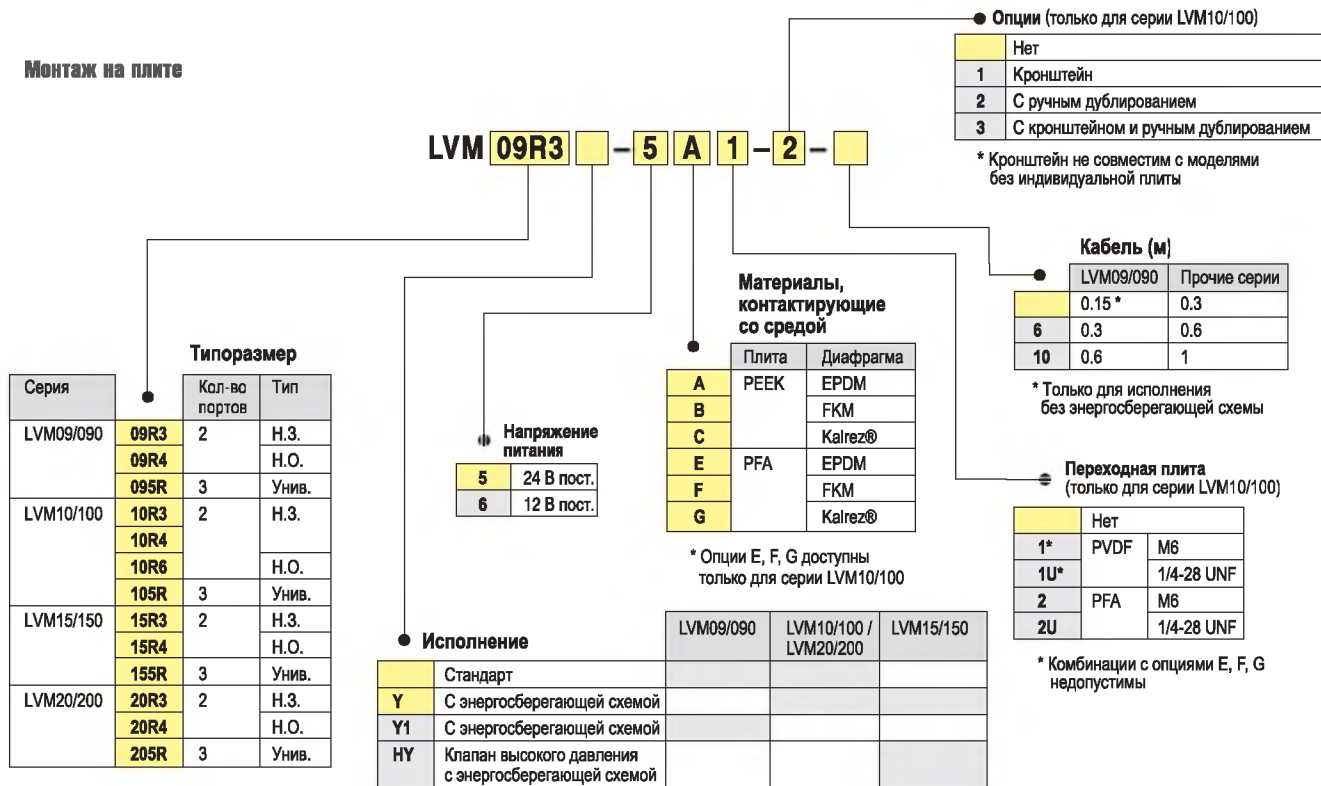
Монтаж на плите

LVM 09R3 – 5 A 1 – 2 –

Опции (только для серии LVM10/100)

| | Нет |
|---|---|
| 1 | Кронштейн |
| 2 | С ручным дублированием |
| 3 | С кронштейном и ручным дублированием |

* Кронштейн не совместим с моделями без индивидуальной плиты

Кабель (м)

| | LVM09/090 | Прочие серии |
|---|---|---|
| | 0.15 * | 0.3 |
| 6 | 0.3 | 0.6 |
| 10 | 0.6 | 1 |

* Только для исполнения без энергосберегающей схемы

Материалы, контактирующие со средой

| | Плита | Диафрагма |
|---|---|---|
| A | PEEK | EPDM |
| B | | FKM |
| C | | Kalrez® |
| E | PFA | EPDM |
| F | | FKM |
| G | | Kalrez® |

* Опции E, F, G доступны только для серии LVM10/100

Типоразмер

| Серия | | Кол-во портов | Тип |
|---|---|---|---|
| LVM09/090 | 09R3 | 2 | Н.З. |
| | 09R4 | | Н.О. |
| | 095R | 3 | Унив. |
| LVM10/100 | 10R3 | 2 | Н.З. |
| | 10R4 | | |
| | 10R6 | | Н.О. |
| | 105R | 3 | Унив. |
| LVM15/150 | 15R3 | 2 | Н.З. |
| | 15R4 | | Н.О. |
| | 155R | 3 | Унив. |
| LVM20/200 | 20R3 | 2 | Н.З. |
| | 20R4 | | Н.О. |
| | 205R | 3 | Унив. |

Напряжение питания

| 5 | 24 В пост. |
|---|---|
| 6 | 12 В пост. |

Переходная плита (только для серии LVM10/100)

| | Нет | |
|---|---|---|
| 1* | PVDF | M6 |
| 1U* | | 1/4-28 UNF |
| 2 | PFA | M6 |
| 2U | | 1/4-28 UNF |

* Комбинации с опциями E, F, G недопустимы

Исполнение

| | | LVM09/090 | LVM10/100 / LVM20/200 | LVM15/150 |
|---|---|---|---|---|
| | Стандарт | | | |
| Y | С энергосберегающей схемой | | | |
| Y1 | С энергосберегающей схемой | | | |
| HY | Клапан высокого давления с энергосберегающей схемой | | | |